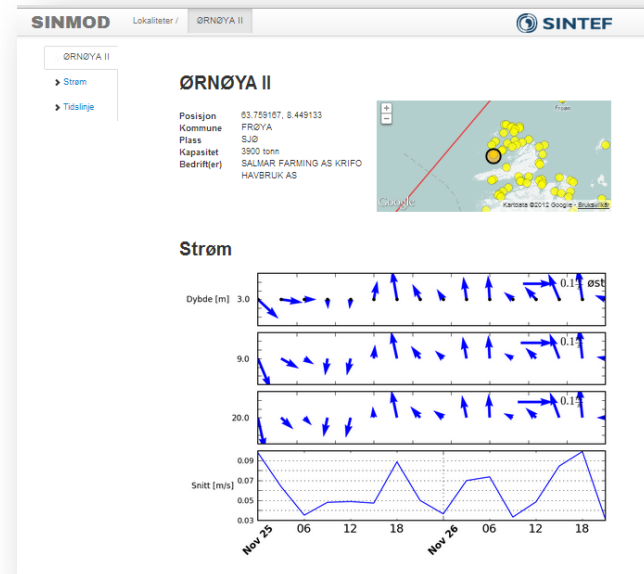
SINMOD Lokaliteter / ØRNØYA II

SINTEF

ØRNØYA II

Strøm

Tidslinje

ØRNØYA II

| Posisjon | 63.759167, 8.449133 |
|---|---|
| Kommune | FRØYA |
| Plass | SJØ |
| Kapasitet | 3900 tonn |
| Bedrift(er) | SALMAR FARMING AS KRIFO HAVBRUK AS |

Google Kartdata ©2012 Google - Brukervilkår

Strøm

Dybde [m] 3.0

0.15 øst

9.0

0.15

20.0

0.15

Snitt [m/s]

0.09
0.08
0.07
0.06
0.05
0.04
0.03

Nov 25 06 12 18 Nov 26 06 12 18